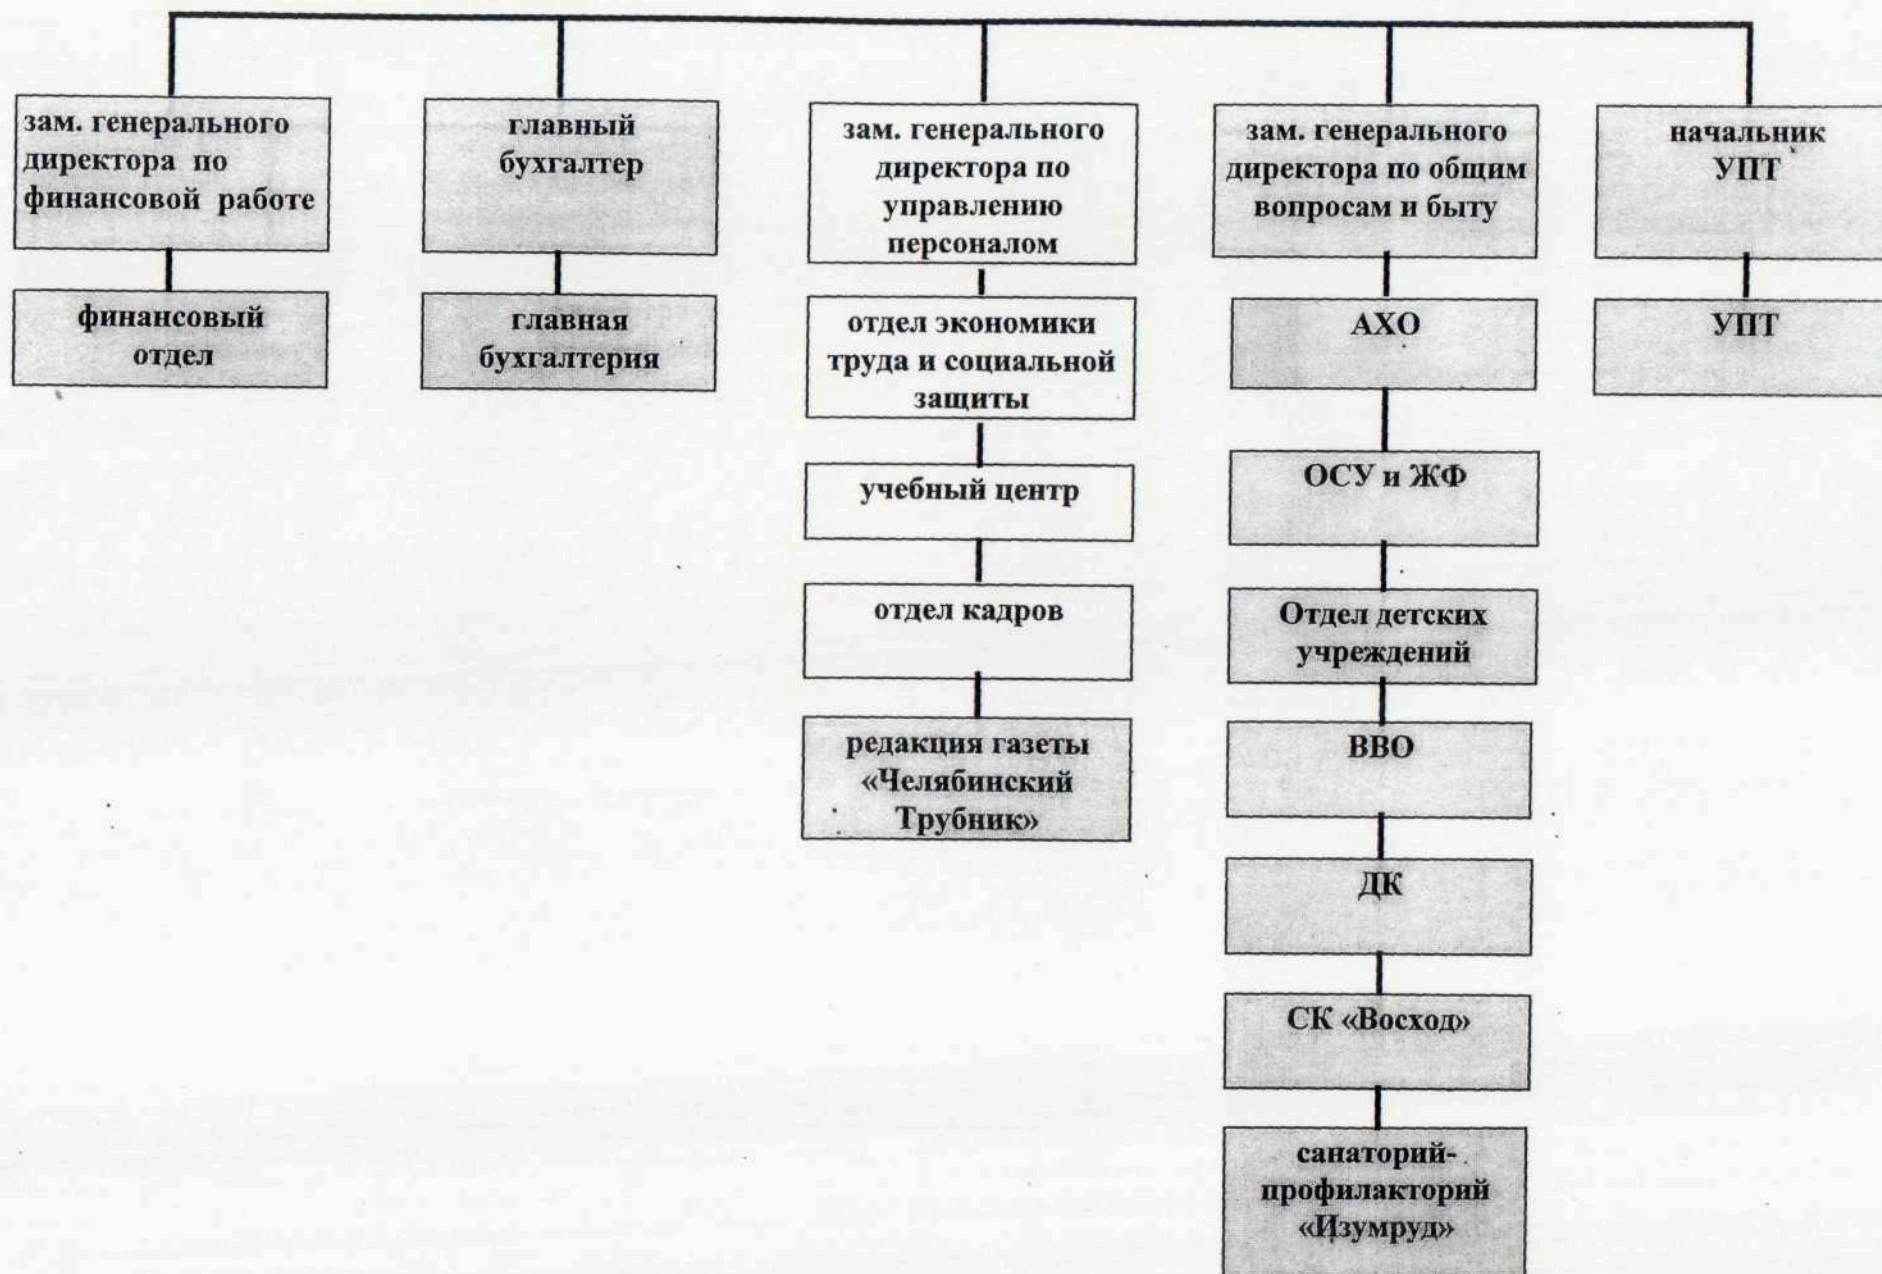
зам. генерального директора по финансовой работе

финансовый отдел

главный бухгалтер

главная бухгалтерия

зам. генерального директора по управлению персоналом

отдел экономики труда и социальной защиты

учебный центр

отдел кадров

редакция газеты «Челябинский Трубник»

зам. генерального директора по общим вопросам и быту

АХО

ОСУ и ЖФ

Отдел детских учреждений

ВВО

ДК

СК «Восход»

санаторий-профилакторий «Изумруд»

начальник УПТ

УПТ